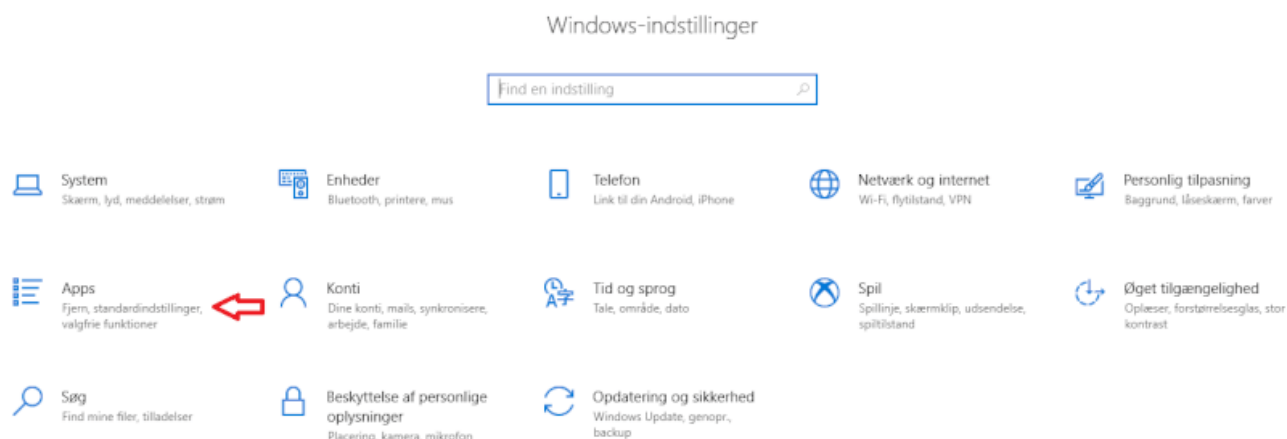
Windows-indstillinger

Find en indstilling

System
Skærm, lyd, meddelelser, strøm

Enheder
Bluetooth, printere, mus

Telefon
Link til din Android, iPhone

Netværk og internet
Wi-Fi, flytilstand, VPN

Personlig tilpasning
Baggrund, låseskærm, farver

Apps
Fjern, standardindstillinger, valgfrie funktioner

Konti
Dine konti, mails, synkronisere, arbejde, familie

Tid og sprog
Tale, område, dato

Spil
Spillinje, skærmklip, udsendelse, spiltilstand

Øget tilgængelighed
Oplæser, forstørrelsesglas, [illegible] kontrast

Søg
Find mine filer, tilladelser

Beskyttelse af personlige oplysninger
Placering, kamera, mikrofon

Opdatering og sikkerhed
Windows Update, genopr., backup